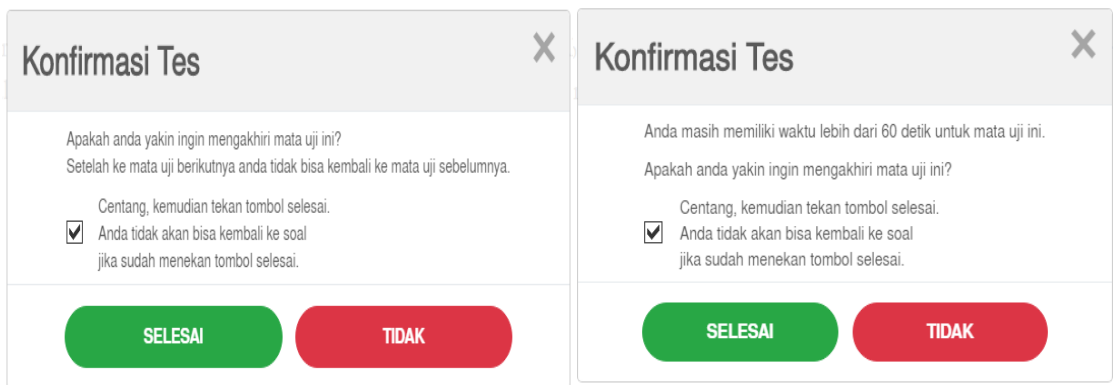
Konfirmasi Tes

×

Apakah anda yakin ingin mengakhiri mata uji ini?
Setelah ke mata uji berikutnya anda tidak bisa kembali ke mata uji sebelumnya.

Centang, kemudian tekan tombol selesai.
Anda tidak akan bisa kembali ke soal
jika sudah menekan tombol selesai.

SELESAI

TIDAK

Konfirmasi Tes

×

Anda masih memiliki waktu lebih dari 60 detik untuk mata uji ini.

Apakah anda yakin ingin mengakhiri mata uji ini?

Centang, kemudian tekan tombol selesai.
Anda tidak akan bisa kembali ke soal
jika sudah menekan tombol selesai.

SELESAI

TIDAK